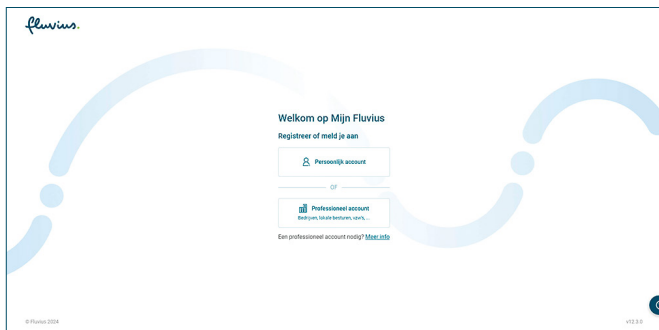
fluvius.

Welkom op Mijn Fluvius

Registreer of meld je aan

Persoonlijk account

OF

Professioneel account
Bedrijven, lokale besturen, vzw's, ...

Een professioneel account nodig? Meer info

© Fluvius 2024

v12.3.0